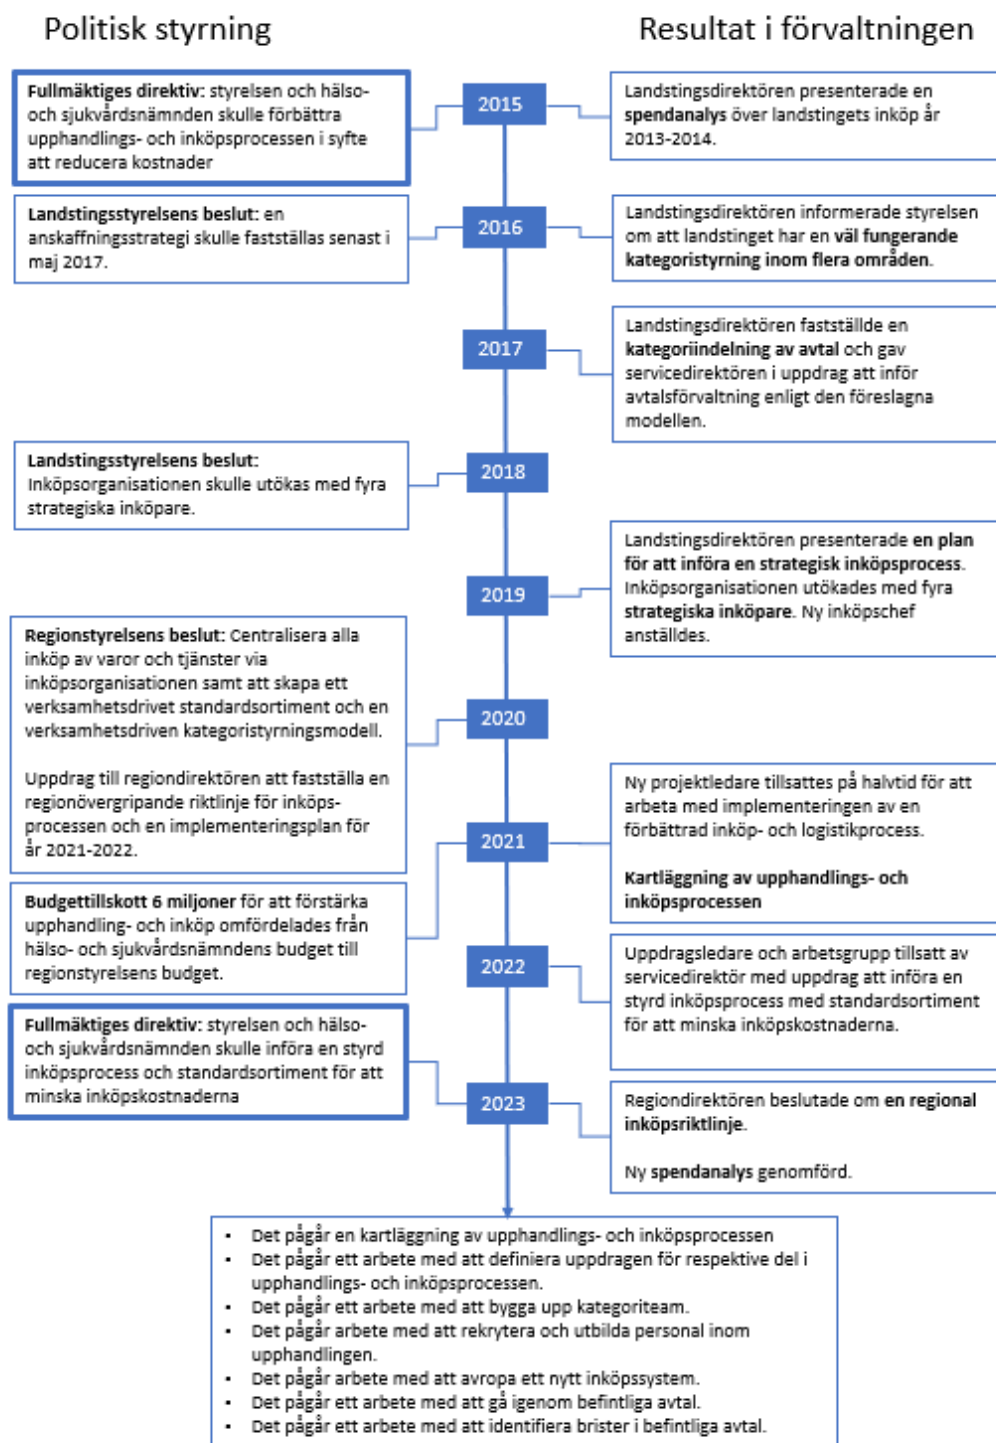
Politisk styrning

Resultat i förvaltningen

Fullmäktiges direktiv: styrelsen och hälso- och sjukvårdsnämnden skulle förbättra upphandlings- och inköpsprocessen i syfte att reducera kostnader

2015

Landstingsdirektören presenterade en spendanalys över landstingets inköp år 2013-2014.

Landstingsstyrelsens beslut: en anskaffningsstrategi skulle fastställas senast i maj 2017.

2016

Landstingsdirektören informerade styrelsen om att landstinget har en väl fungerande kategoristyrning inom flera områden.

2017

Landstingsdirektören fastställde en kategoriindelning av avtal och gav servicedirektören i uppdrag att inför avtalsförvaltning enligt den föreslagna modellen.

Landstingsstyrelsens beslut: Inköpsorganisationen skulle utökas med fyra strategiska inköpare.

2018

2019

Landstingsdirektören presenterade en plan för att införa en strategisk inköpsprocess. Inköpsorganisationen utökades med fyra strategiska inköpare. Ny inköpschef anställdes.

Regionstyrelsens beslut: Centralisera alla inköp av varor och tjänster via inköpsorganisationen samt att skapa ett verksamhetsdrivet standardsortiment och en verksamhetsdriven kategoristyrningsmodell.

Uppdrag till regiondirektören att fastställa en regionövergripande riktlinje för inköpsprocessen och en implementeringsplan för år 2021-2022.

2020

2021

Ny projektledare tillsattes på halvtid för att arbeta med implementeringen av en förbättrad inköp- och logistikprocess.

Kartläggning av upphandlings- och inköpsprocessen

Budgettillskott 6 miljoner för att förstärka upphandling- och inköp omfördelades från hälso- och sjukvårdsnämndens budget till regionstyrelsens budget.

2022

Uppdragsledare och arbetsgrupp tillsatt av servicedirektör med uppdrag att införa en styrd inköpsprocess med standardsortiment för att minska inköpskostnaderna.

Fullmäktiges direktiv: styrelsen och hälso- och sjukvårdsnämnden skulle införa en styrd inköpsprocess och standardsortiment för att minska inköpskostnaderna

2023

Regiondirektören beslutade om en regional inköpsriktlinje.

Ny spendanalys genomförd.

- Det pågår en kartläggning av upphandlings- och inköpsprocessen
- Det pågår ett arbete med att definiera uppdragen för respektive del i upphandlings- och inköpsprocessen.
- Det pågår ett arbete med att bygga upp kategoriteam.
- Det pågår arbete med att rekrytera och utbilda personal inom upphandlingen.
- Det pågår arbete med att avropa ett nytt inköpssystem.
- Det pågår ett arbete med att gå igenom befintliga avtal.
- Det pågår ett arbete med att identifiera brister i befintliga avtal.